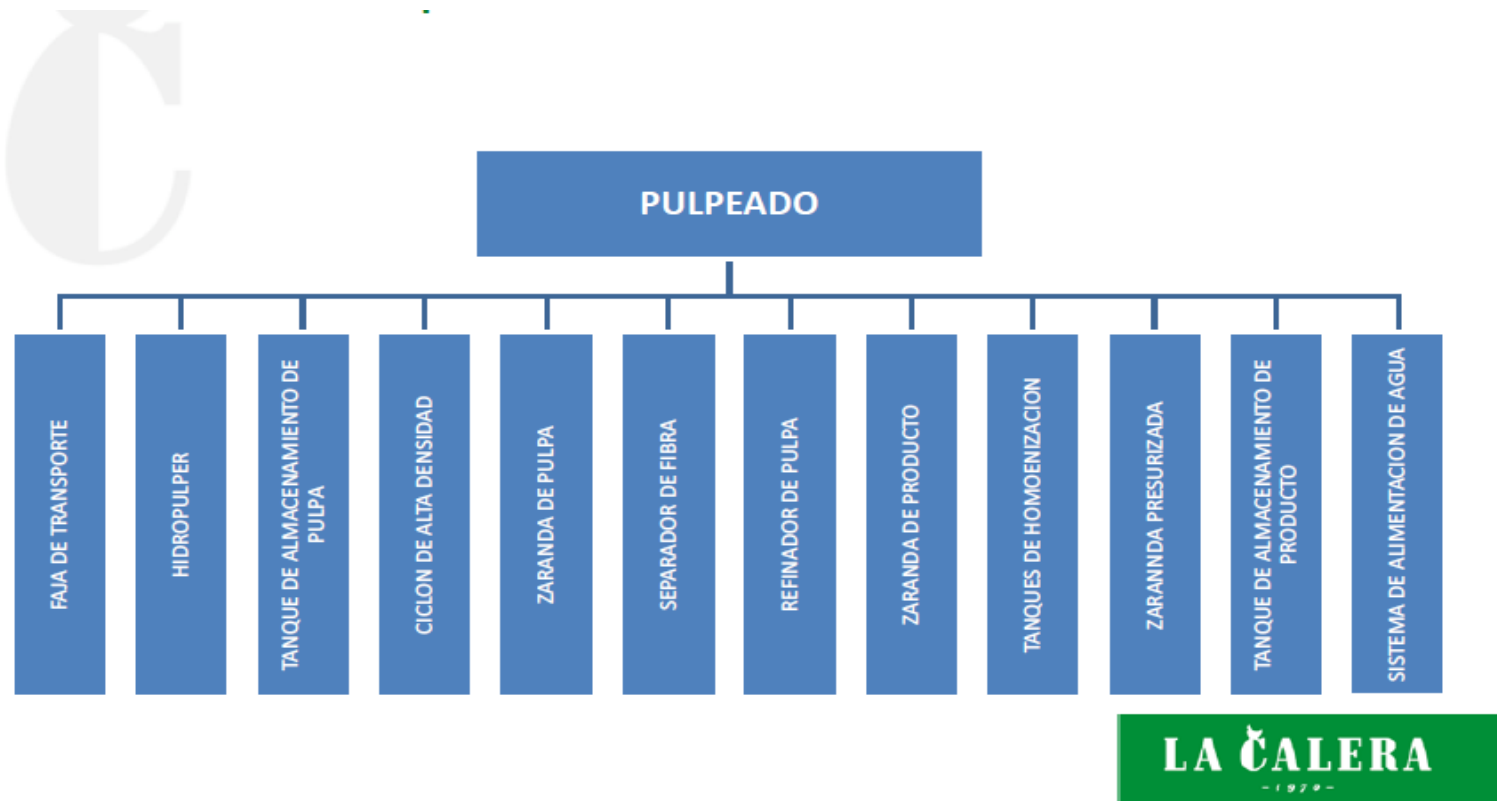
PULPEADO

FAJA DE TRANSPORTE

HIDROPULPER

TANQUE DE ALMACENAMIENTO DE PULPA

CICLON DE ALTA DENSIDAD

ZARANDA DE PULPA

SEPARADOR DE FIBRA

REFINADOR DE PULPA

ZARANDA DE PRODUCTO

TANQUES DE HOMOENIZACION

ZARANNDA PRESURIZADA

TANQUE DE ALMACENAMIENTO DE PRODUCTO

SISTEMA DE ALIMENTACION DE AGUA

LA CALERA
- 1970 -